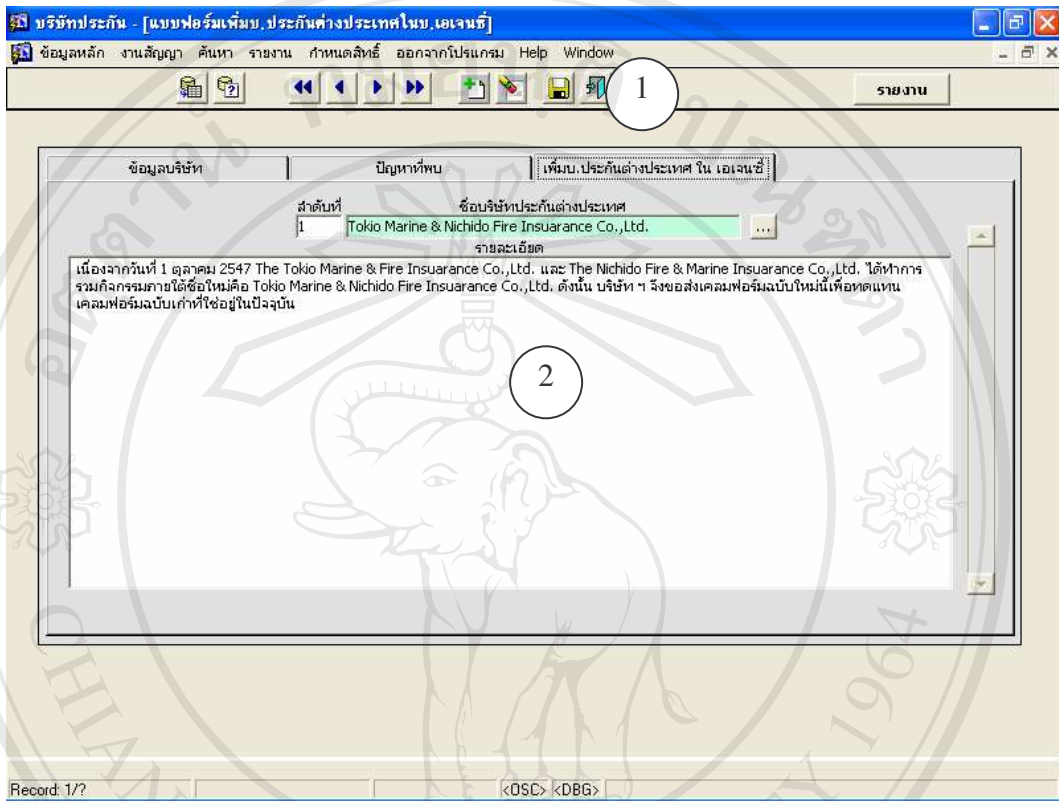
บริษัทประกัน - [แบบฟอร์มเพิ่มบ.ประกันต่างประเทศในบ.เอเจนซี่]

ข้อมูลหลัก งานสัญญา ค้นหา รายงาน กำหนดสิทธิ์ ออกจากโปรแกรม Help Window

1

รายงาน

ข้อมูลบริษัท | ปัญหาที่พบ | เพิ่มบ.ประกันต่างประเทศ ใน เอเจนซี่

ลำดับที่ 1

ชื่อบริษัทประกันต่างประเทศ Tokio Marine & Nichido Fire Insuarance Co.,Ltd.

รายละเอียด

เนื่องจากวันที่ 1 ตุลาคม 2547 The Tokio Marine & Fire Insuarance Co.,Ltd. และ The Nichido Fire & Marine Insuarance Co.,Ltd. ได้ทำการรวมกิจกรรมภายใต้ชื่อใหม่คือ Tokio Marine & Nichido Fire Insuarance Co.,Ltd. ดังนั้น บริษัท ฯ จึงขอส่งเคลมฟอร์มฉบับใหม่นี้เพื่อทดแทนเคลมฟอร์มฉบับเก่าที่ใช้อยู่ในปัจจุบัน

2

Record: 1/? <OSC> <DBG>